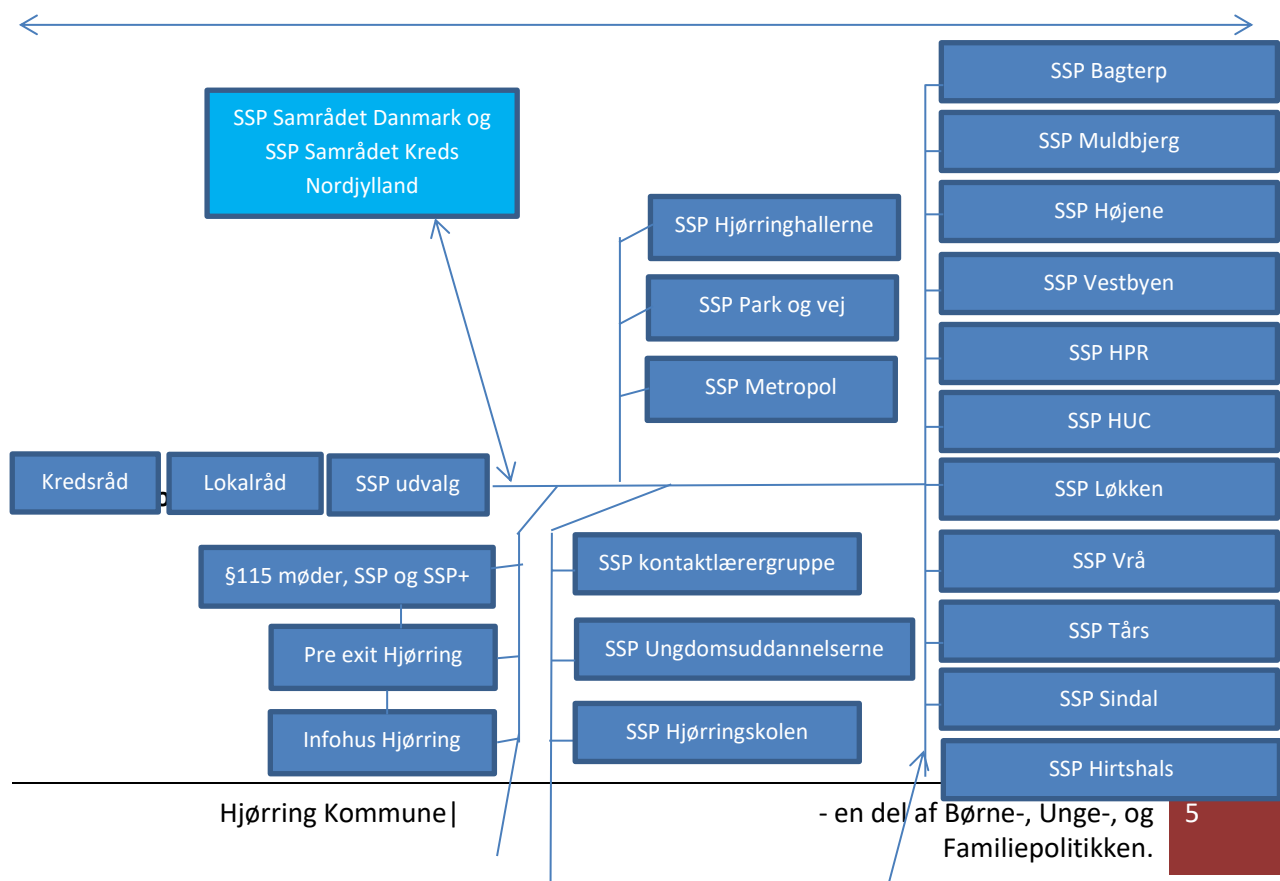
SSP Samrådet Danmark og SSP Samrådet Kreds Nordjylland

SSP Hjørringhallerne

SSP Park og vej

SSP Metropol

SSP Bagterp

SSP Muldbjerg

SSP Højene

SSP Vestbyen

SSP HPR

SSP HUC

SSP Løkken

SSP Vrå

SSP Tårs

SSP Sindal

SSP Hirtshals

Kredsråd

Lokalråd

SSP udvalg

§115 møder, SSP og SSP+

Pre exit Hjørring

Infohus Hjørring

SSP kontaktlærergruppe

SSP Ungdomsuddannelserne

SSP Hjørringskolen

Hjørring Kommune| - en del af Børne-, Unge-, og Familiepolitikken.

5